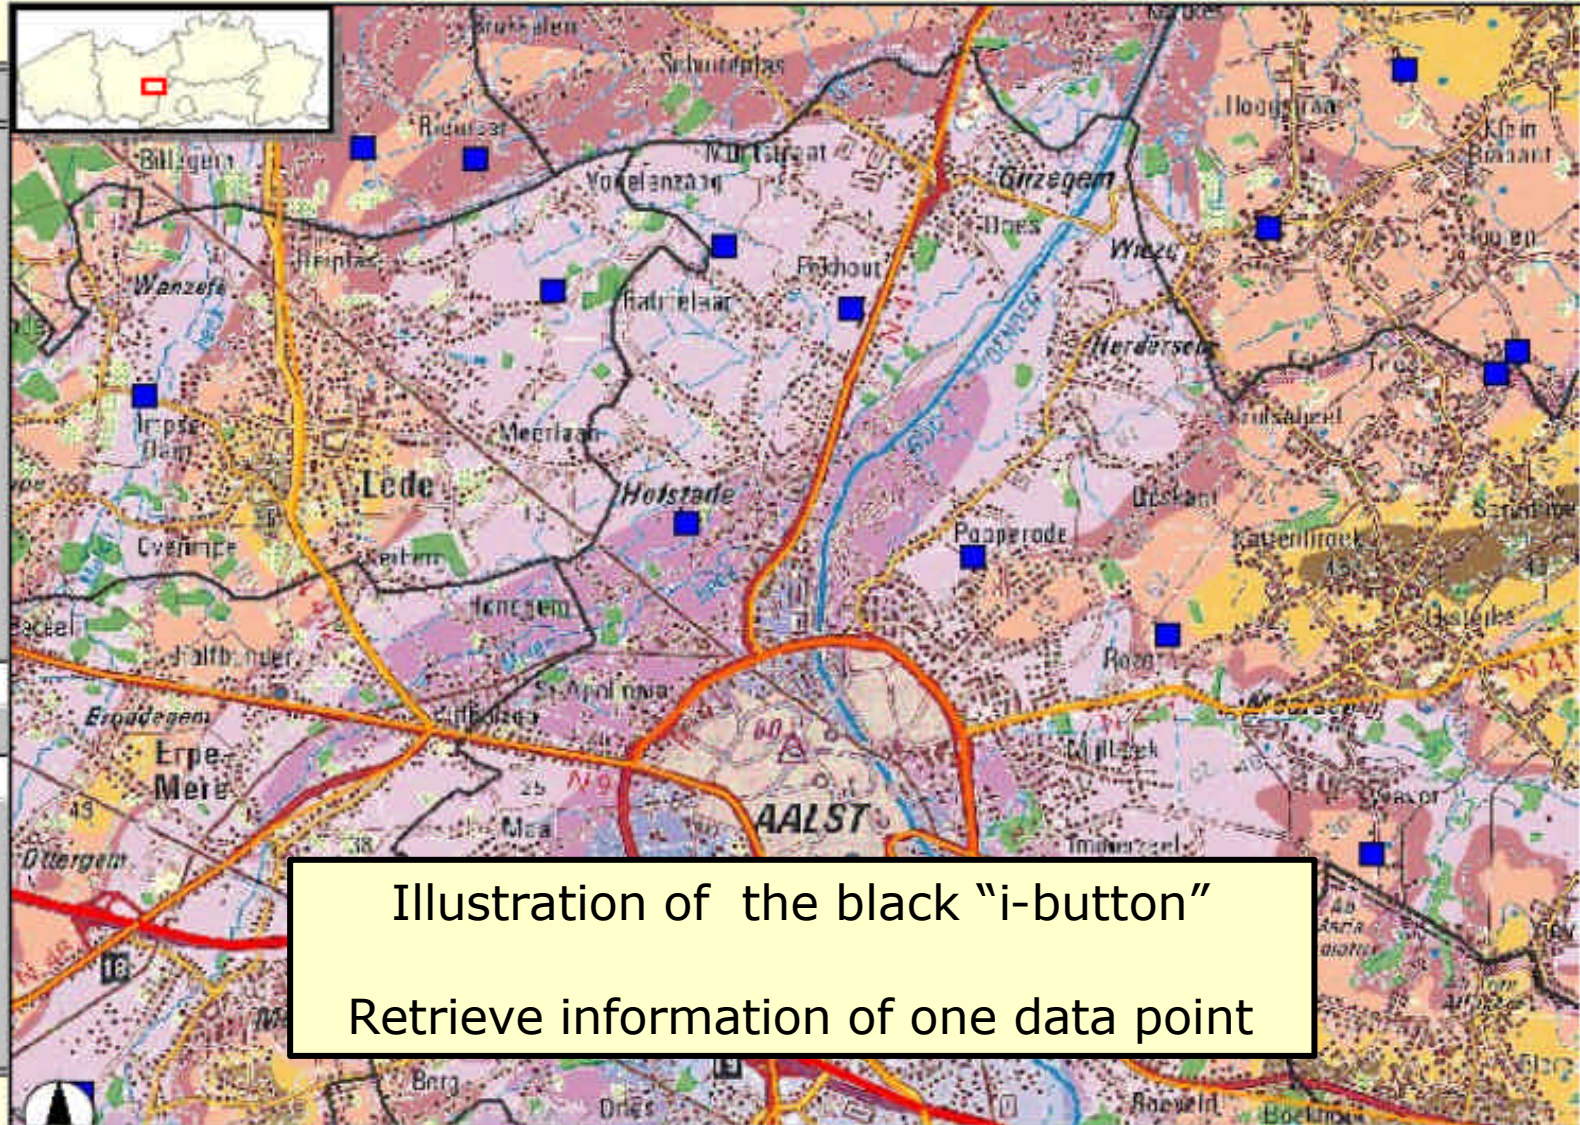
Schuiterplas

Hoogstraat

Klein Brabant

Bellegem

Vogelenzang

Gijzegem

Wieze

Wanzele

Impe

Lede

Meerlaar

Hofstade

Herdersem

Papegem

Oordegem

Papperode

Erpe-Mere

Erondegem

Ottergem

AALST

N9

N45

Illustration of the black "i-button"

Retrieve information of one data point